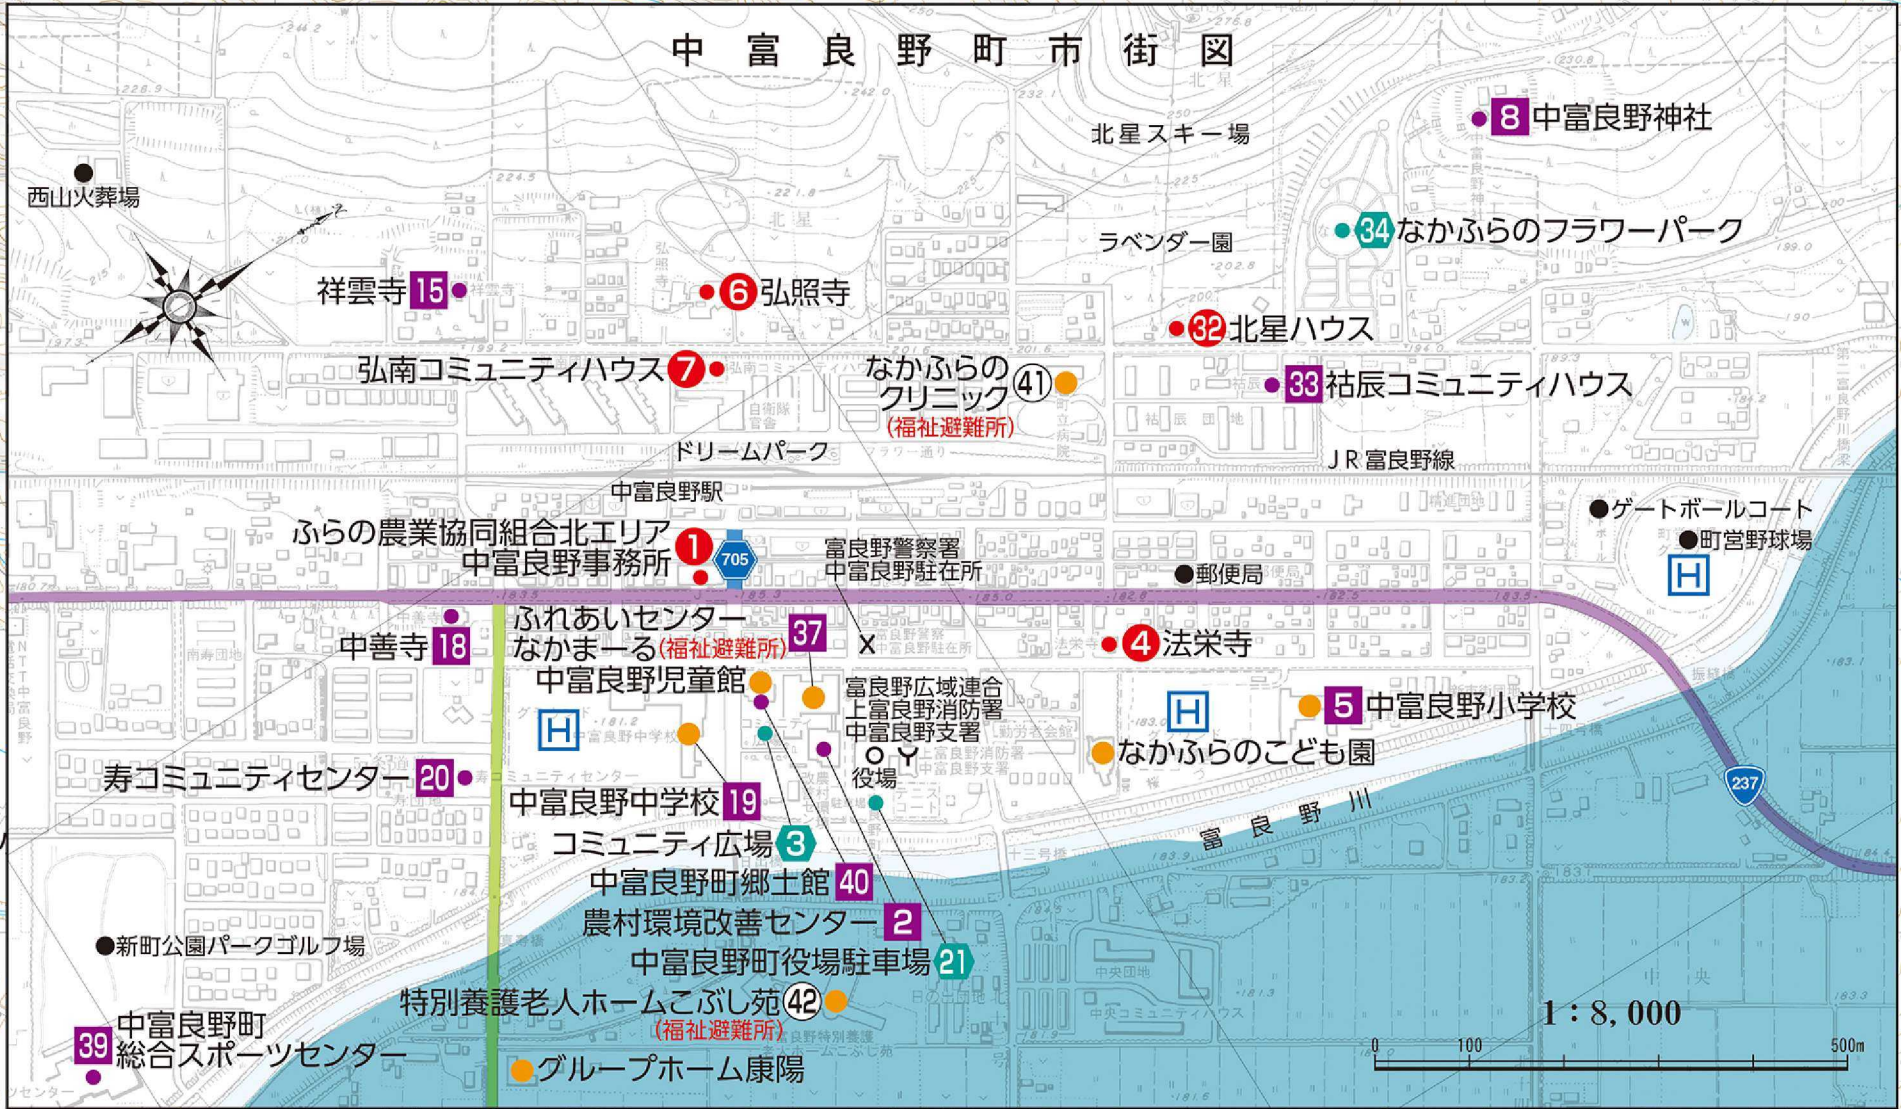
中富良野町市街図

北星スキー場

8 中富良野神社

西山火葬場

34 なかふらのフラワーパーク

ラベンダー園

祥雲寺 15

6 弘照寺

32 北星ハウス

弘南コミュニティハウス 7

なかふらの クリニック 41 (福祉避難所)

33 祐辰コミュニティハウス

ドリームパーク

JR富良野線

中富良野駅

ゲートボールコート

ふらの農業協同組合北エリア 中富良野事務所 1

705

富良野警察署 中富良野駐在所

町営野球場

郵便局

H

ふれあいセンター なかまーる(福祉避難所) 37

中善寺 18

4 法栄寺

中富良野児童館

富良野広域連合 上富良野消防署 中富良野支署

5 中富良野小学校

H

H

なかふらのこども園

役場

寿コミュニティセンター 20

237

中富良野中学校 19

富良野川

コミュニティ広場 3

中富良野町郷土館 40

農村環境改善センター 2

新町公園パークゴルフ場

中富良野町役場駐車場 21

特別養護老人ホームこぶし苑 42 (福祉避難所)

1:8,000

中富良野町 総合スポーツセンター 39

0 100 500m

グループホーム康陽